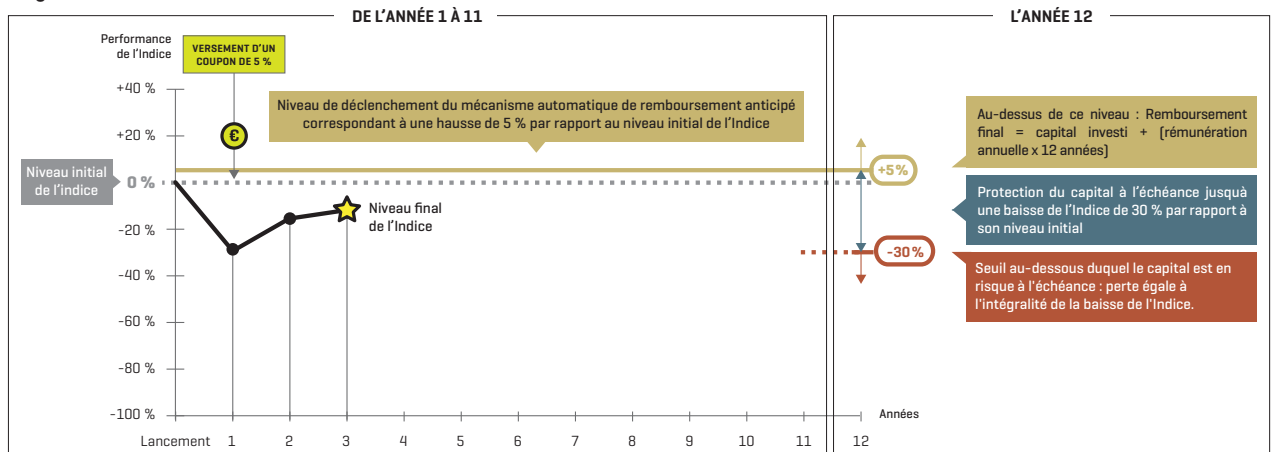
DE L'ANNÉE 1 À 11

L'ANNÉE 12

Performance de l'Indice

VERSEMENT D'UN COUPON DE 5 %

Niveau de déclenchement du mécanisme automatique de remboursement anticipé correspondant à une hausse de 5 % par rapport au niveau initial de l'Indice

Au-dessus de ce niveau : Remboursement final = capital investi + (rémunération annuelle x 12 années)

+40 %

+20 %

€

Niveau initial de l'indice

0 %

+5%

Protection du capital à l'échéance jusquà une baisse de l'Indice de 30 % par rapport à son niveau initial

-20 %

Niveau final de l'Indice

-30%

Seuil au-dessous duquel le capital est en risque à l'échéance : perte égale à l'intégralité de la baisse de l'Indice.

-40 %

-60 %

-80 %

-100 %

Années

Lancement 1 2 3 4 5 6 7 8 9 10 11 12